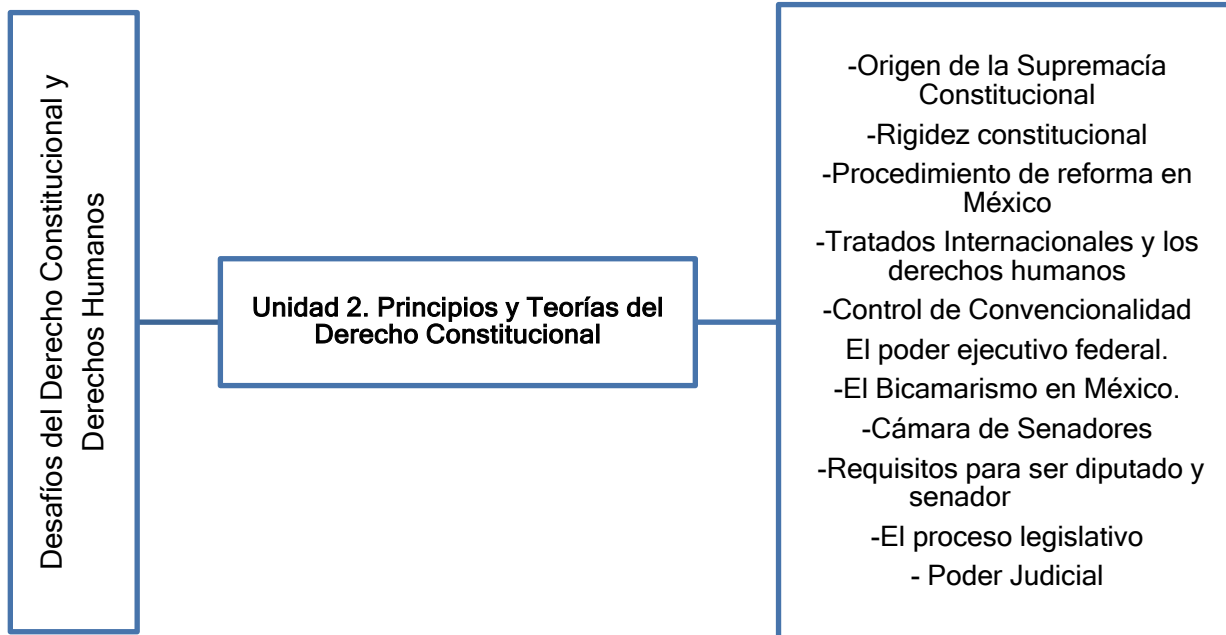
Desafíos del Derecho Constitucional y Derechos Humanos

Unidad 2. Principios y Teorías del Derecho Constitucional

-Origen de la Supremacía Constitucional

-Rigidez constitucional

-Procedimiento de reforma en México

-Tratados Internacionales y los derechos humanos

-Control de Convencionalidad

El poder ejecutivo federal.

-El Bicamarismo en México.

-Cámara de Senadores

-Requisitos para ser diputado y senador

-El proceso legislativo

- Poder Judicial